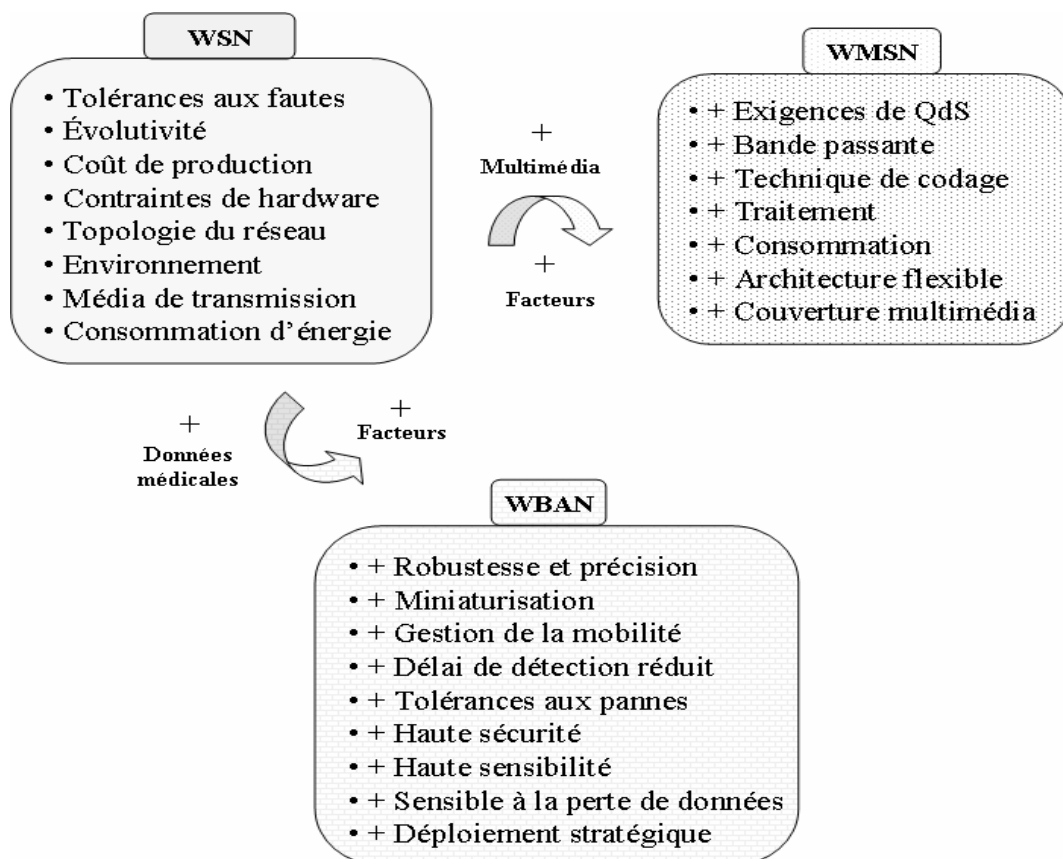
WSN

• Tolérances aux fautes
• Évolutivité
• Coût de production
• Contraintes de hardware
• Topologie du réseau
• Environnement
• Média de transmission
• Consommation d'énergie

+
Multimédia

+
Facteurs

WMSN

• + Exigences de QdS
• + Bande passante
• + Technique de codage
• + Traitement
• + Consommation
• + Architecture flexible
• + Couverture multimédia

+
Données médicales

+
Facteurs

WBAN

• + Robustesse et précision
• + Miniaturisation
• + Gestion de la mobilité
• + Délai de détection réduit
• + Tolérances aux pannes
• + Haute sécurité
• + Haute sensibilité
• + Sensible à la perte de données
• + Déploiement stratégique